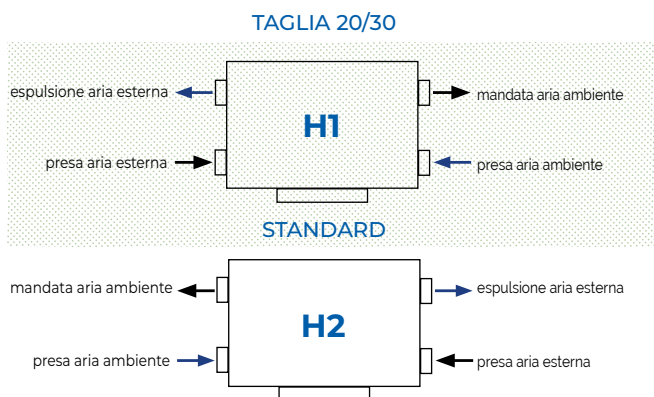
TAGLIA 20/30

espulsione aria esterna

mandata aria ambiente

H1

presa aria esterna

presa aria ambiente

STANDARD

mandata aria ambiente

espulsione aria esterna

H2

presa aria ambiente

presa aria esterna